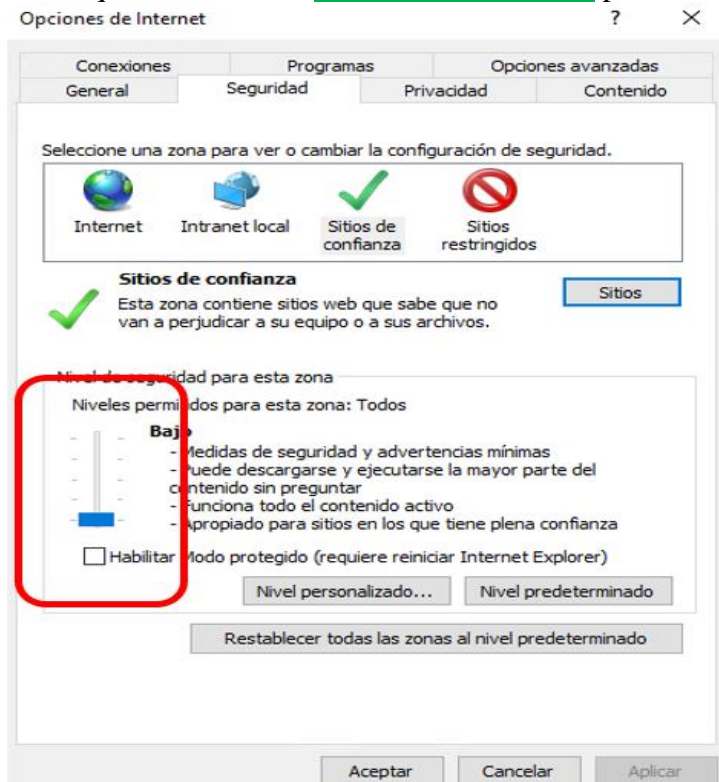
Opciones de Internet ? ×

Conexiones | Programas | Opciones avanzadas
General | Seguridad | Privacidad | Contenido

Seleccione una zona para ver o cambiar la configuración de seguridad.

Internet
Intranet local
Sitios de confianza
Sitios restringidos

Sitios de confianza
Esta zona contiene sitios web que sabe que no van a perjudicar a su equipo o a sus archivos.

Sitios

Nivel de seguridad para esta zona
Niveles permitidos para esta zona: Todos

Bajo
- Medidas de seguridad y advertencias mínimas
- Puede descargarse y ejecutarse la mayor parte del contenido sin preguntar
- Funciona todo el contenido activo
- Apropiado para sitios en los que tiene plena confianza

Habilitar Modo protegido (requiere reiniciar Internet Explorer)

Nivel personalizado...
Nivel predeterminado

Restablecer todas las zonas al nivel predeterminado

Aceptar
Cancelar
Aplicar